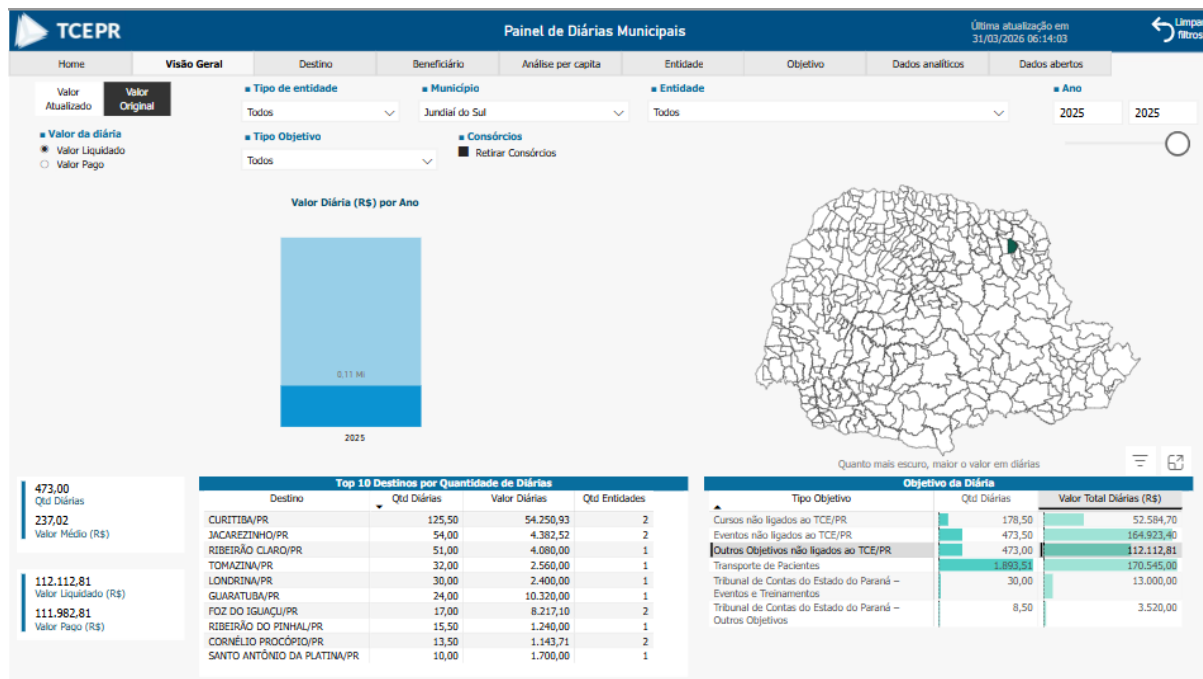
TCEPR

Painel de Diárias Municipais

Última atualização em 31/03/2026 06:14:03

Limpar filtros

Home | Visão Geral | Destino | Beneficiário | Análise per capita | Entidade | Objetivo | Dados analíticos | Dados abertos

Valor Atualizado | Valor Original

Tipo de entidade
Todos

Município
Jundiaí do Sul

Entidade
Todos

Ano
2025 | 2025

Valor da diária
Valor Liquidado
Valor Pago

Tipo Objetivo
Todos

Consórcios
Retirar Consórcios

Valor Diária (R$) por Ano

0,11 Mi

2025

Quanto mais escuro, maior o valor em diárias

473,00
Qtd Diárias

237,02
Valor Médio (R$)

112.112,81
Valor Liquidado (R$)

111.982,81
Valor Pago (R$)

Top 10 Destinos por Quantidade de Diárias

| Destino | Qtd Diárias | Valor Diárias | Qtd Entidades |
|---|---|---|---|
| CURITIBA/PR | 125,50 | 54.250,93 | 2 |
| JACAREZINHO/PR | 54,00 | 4.382,52 | 2 |
| RIBEIRÃO CLARO/PR | 51,00 | 4.080,00 | 1 |
| TOMAZINA/PR | 32,00 | 2.560,00 | 1 |
| LONDRINA/PR | 30,00 | 2.400,00 | 1 |
| GUARATUBA/PR | 24,00 | 10.320,00 | 1 |
| FOZ DO IGUAÇU/PR | 17,00 | 8.217,10 | 2 |
| RIBEIRÃO DO PINHAL/PR | 15,50 | 1.240,00 | 1 |
| CORNÉLIO PROCÓPIO/PR | 13,50 | 1.143,71 | 2 |
| SANTO ANTÔNIO DA PLATINA/PR | 10,00 | 1.700,00 | 1 |

Objetivo da Diária

| Tipo Objetivo | Qtd Diárias | Valor Total Diárias (R$) |
|---|---|---|
| Cursos não ligados ao TCE/PR | 178,50 | 52.584,70 |
| Eventos não ligados ao TCE/PR | 473,50 | 164.923,40 |
| Outros Objetivos não ligados ao TCE/PR | 473,00 | 112.112,81 |
| Transporte de Pacientes | 1.893,51 | 170.545,00 |
| Tribunal de Contas do Estado do Paraná – Eventos e Treinamentos | 30,00 | 13.000,00 |
| Tribunal de Contas do Estado do Paraná – Outros Objetivos | 8,50 | 3.520,00 |